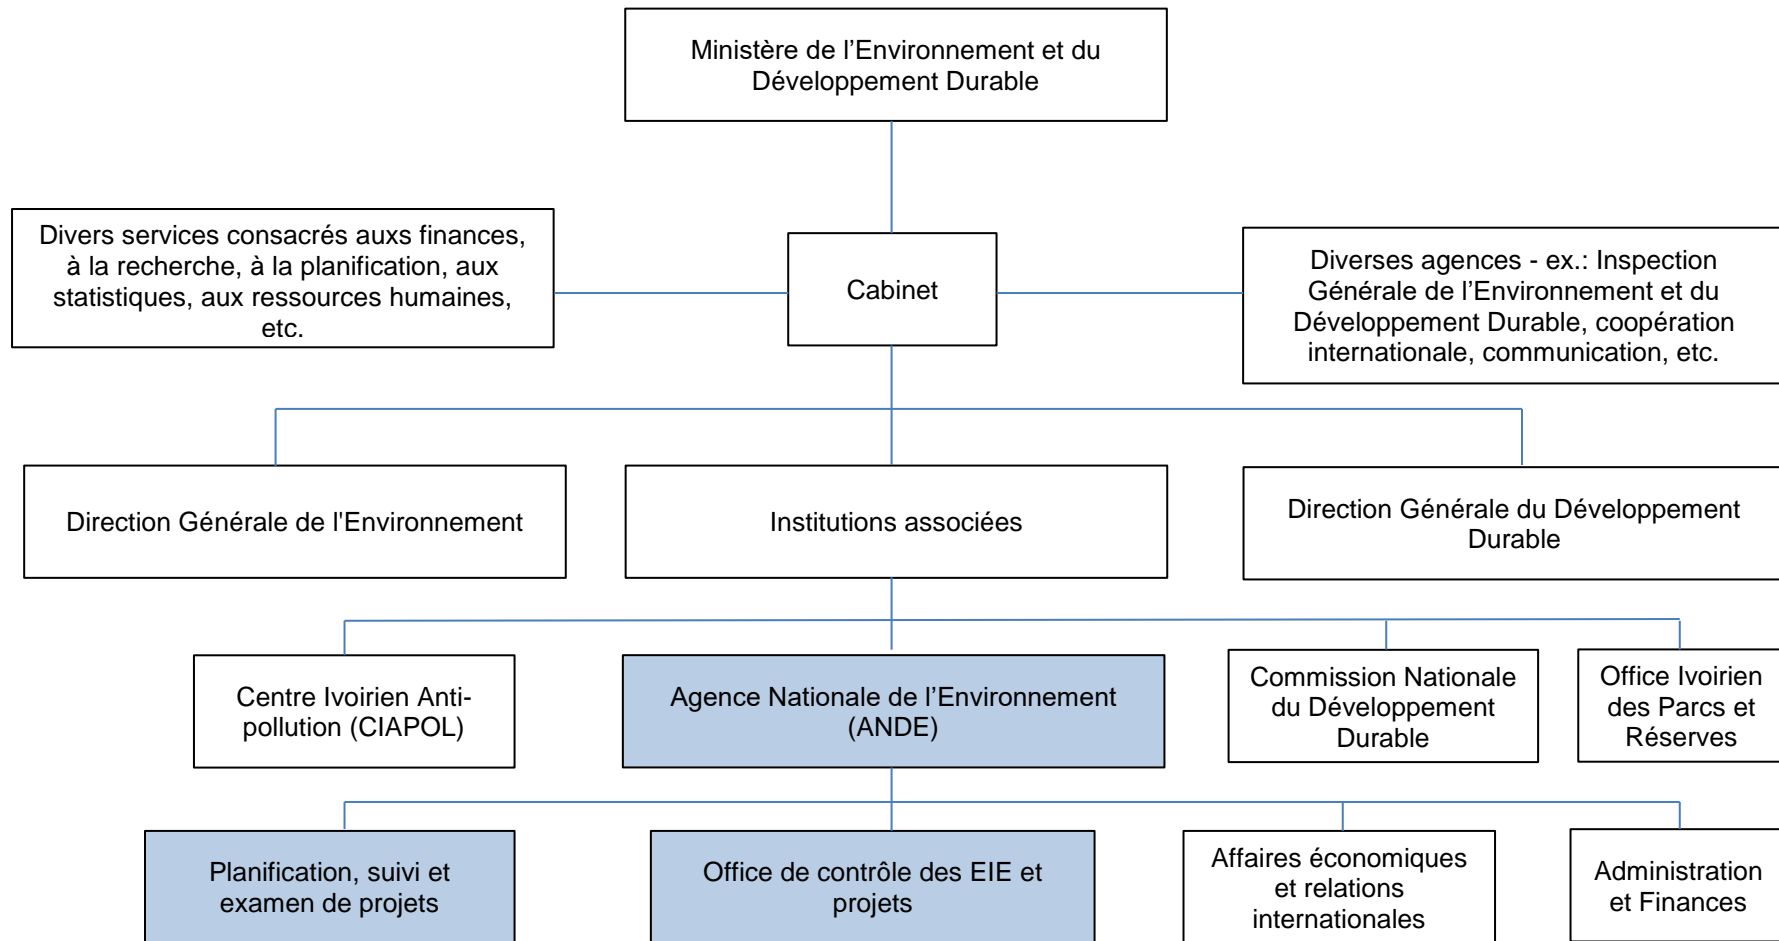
Ministère de l’Environnement et du Développement Durable

Divers services consacrés auxs finances, à la recherche, à la planification, aux statistiques, aux ressources humaines, etc.

Cabinet

Diverses agences - ex.: Inspection Générale de l’Environnement et du Développement Durable, coopération internationale, communication, etc.

Direction Générale de l'Environnement

Institutions associées

Direction Générale du Développement Durable

Centre Ivoirien Anti-pollution (CIAPOL)

Agence Nationale de l’Environnement (ANDE)

Commission Nationale du Développement Durable

Office Ivoirien des Parcs et Réserves

Planification, suivi et examen de projets

Office de contrôle des EIE et projets

Affaires économiques et relations internationales

Administration et Finances